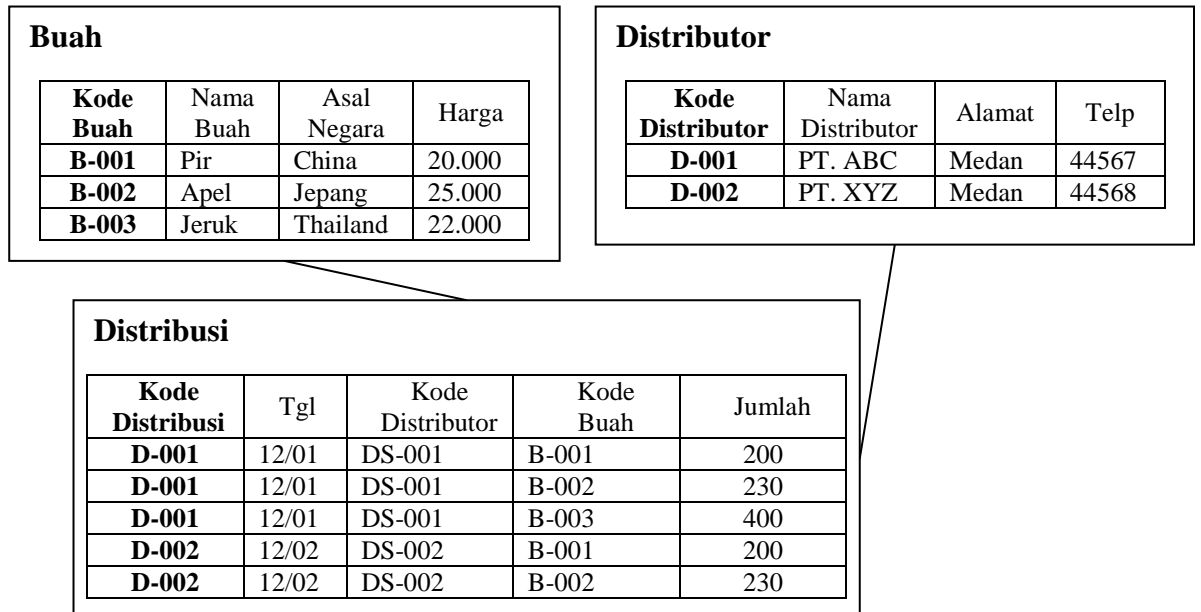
**Buah**

| Kode Buah | Nama Buah | Asal Negara | Harga |
|---|---|---|---|
| **B-001** | Pir | China | 20.000 |
| **B-002** | Apel | Jepang | 25.000 |
| **B-003** | Jeruk | Thailand | 22.000 |

**Distributor**

| Kode Distributor | Nama Distributor | Alamat | Telp |
|---|---|---|---|
| **D-001** | PT. ABC | Medan | 44567 |
| **D-002** | PT. XYZ | Medan | 44568 |

**Distribusi**

| Kode Distribusi | Tgl | Kode Distributor | Kode Buah | Jumlah |
|---|---|---|---|---|
| **D-001** | 12/01 | DS-001 | B-001 | 200 |
| **D-001** | 12/01 | DS-001 | B-002 | 230 |
| **D-001** | 12/01 | DS-001 | B-003 | 400 |
| **D-002** | 12/02 | DS-002 | B-001 | 200 |
| **D-002** | 12/02 | DS-002 | B-002 | 230 |